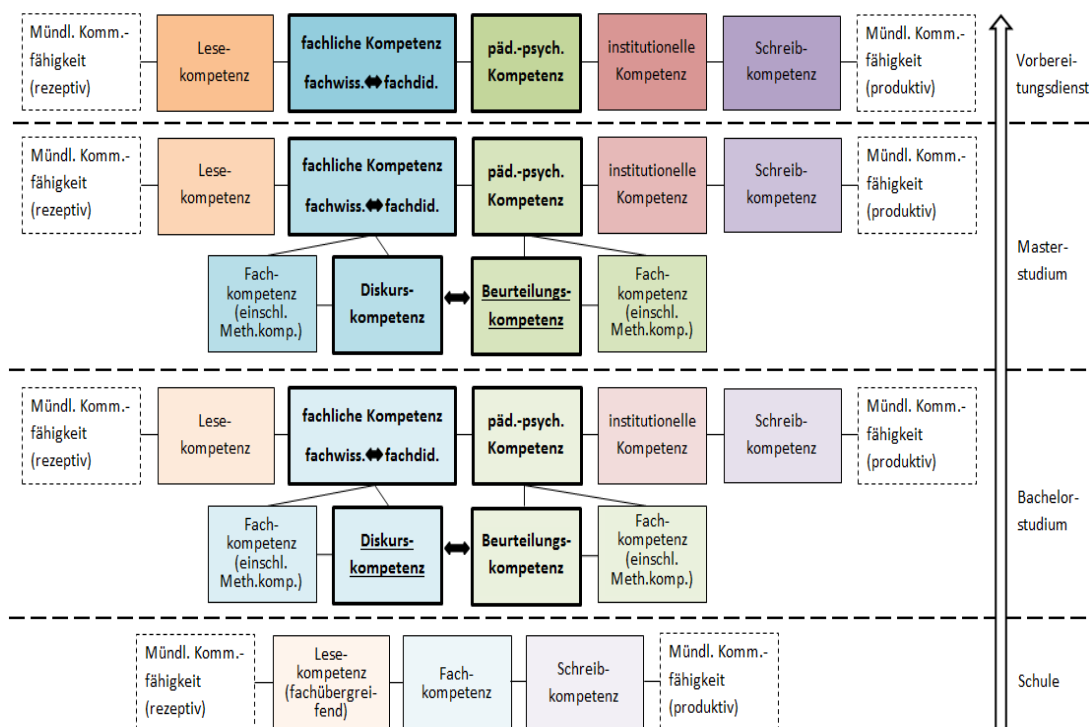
Mündl. Komm.-fähigkeit (rezeptiv)

Lesekompetenz

fachliche Kompetenz
fachwiss. ⬌ fachdid.

päd.-psych. Kompetenz

institutionelle Kompetenz

Schreibkompetenz

Mündl. Komm.-fähigkeit (produktiv)

Vorbereitungsdienst

Mündl. Komm.-fähigkeit (rezeptiv)

Lesekompetenz

fachliche Kompetenz
fachwiss. ⬌ fachdid.

päd.-psych. Kompetenz

institutionelle Kompetenz

Schreibkompetenz

Mündl. Komm.-fähigkeit (produktiv)

Fachkompetenz (einschl. Meth.komp.)

Diskurskompetenz

⬌

Beurteilungskompetenz

Fachkompetenz (einschl. Meth.komp.)

Masterstudium

Mündl. Komm.-fähigkeit (rezeptiv)

Lesekompetenz

fachliche Kompetenz
fachwiss. ⬌ fachdid.

päd.-psych. Kompetenz

institutionelle Kompetenz

Schreibkompetenz

Mündl. Komm.-fähigkeit (produktiv)

Fachkompetenz (einschl. Meth.komp.)

Diskurskompetenz

⬌

Beurteilungskompetenz

Fachkompetenz (einschl. Meth.komp.)

Bachelorstudium

Mündl. Komm.-fähigkeit (rezeptiv)

Lesekompetenz (fachübergreifend)

Fachkompetenz

Schreibkompetenz

Mündl. Komm.-fähigkeit (produktiv)

Schule